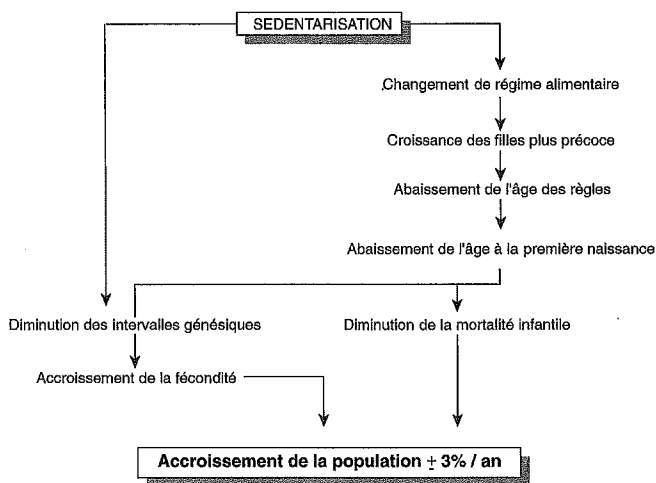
SEDENTARISATION

Changement de régime alimentaire

Croissance des filles plus précoce

Abaissement de l'âge des règles

Abaissement de l'âge à la première naissance

Diminution des intervalles génésiques

Diminution de la mortalité infantile

Accroissement de la fécondité

Accroissement de la population $\pm$ 3% / an